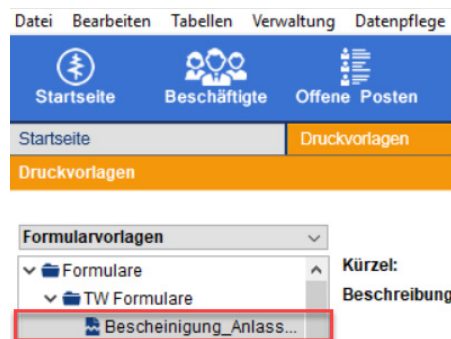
Datei Bearbeiten Tabellen Verwaltung Datenpflege

Startseite Beschäftigte Offene Posten

Startseite Druckvorlagen

Druckvorlagen

Formularvorlagen

Formulare

TW Formulare

Bescheinigung_Anlass...

Kürzel:

Beschreibung